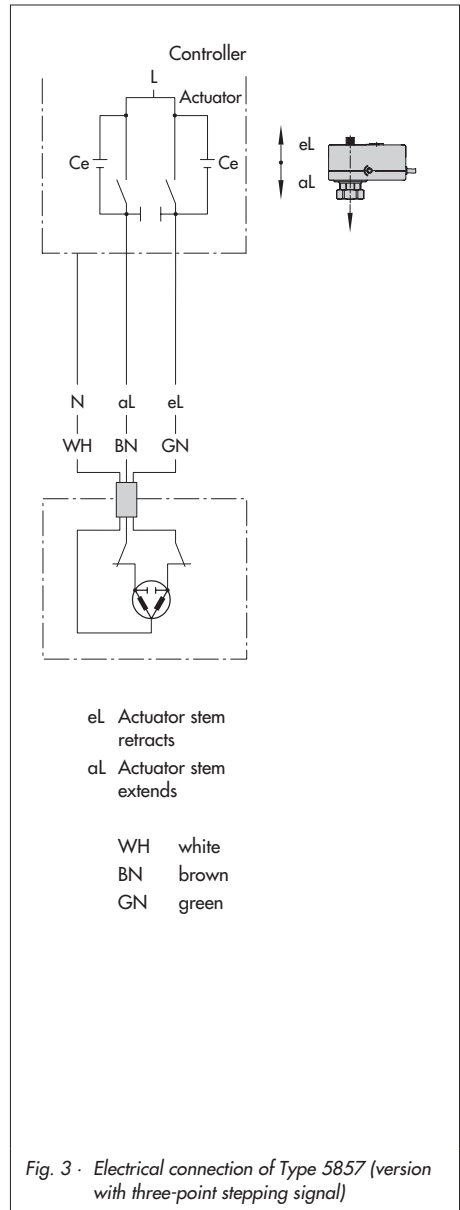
Controller

L

Actuator

Ce

Ce

eL

aL

N aL eL

WH BN GN

eL Actuator stem retracts

aL Actuator stem extends

WH white

BN brown

GN green

Fig. 3 · Electrical connection of Type 5857 (version with three-point stepping signal)